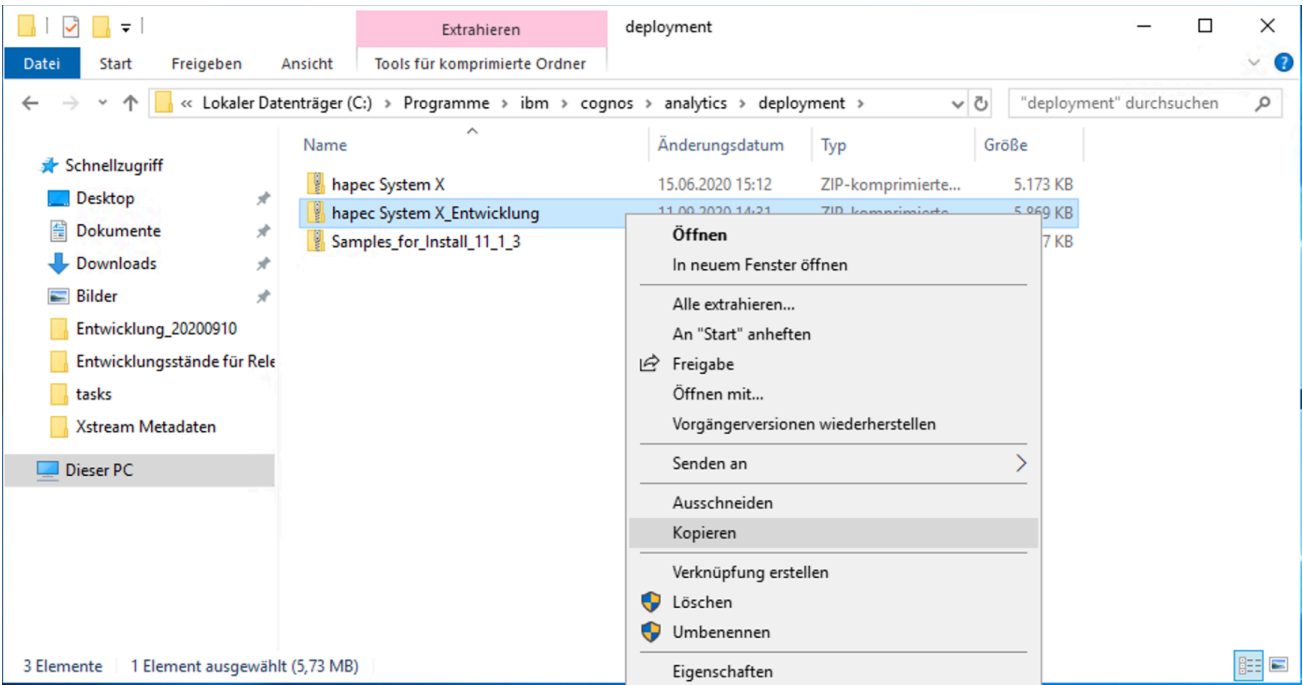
Extrahieren
deployment

Datei
Start
Freigeben
Ansicht
Tools für komprimierte Ordner

« Lokaler Datenträger (C:) › Programme › ibm › cognos › analytics › deployment ›
"deployment" durchsuchen

Schnellzugriff
Desktop
Dokumente
Downloads
Bilder
Entwicklung_20200910
Entwicklungsstände für Rele
tasks
Xstream Metadaten
Dieser PC

| Name | Änderungsdatum | Typ | Größe |
|---|---|---|---|
| hapec System X | 15.06.2020 15:12 | ZIP-komprimierte... | 5.173 KB |
| hapec System X_Entwicklung | 11.09.2020 14:31 | ZIP-komprimierte... | 5.869 KB |
| Samples_for_Install_11_1_3 | | | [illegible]7 KB |

Öffnen
In neuem Fenster öffnen
Alle extrahieren...
An "Start" anheften
Freigabe
Öffnen mit...
Vorgängerversionen wiederherstellen
Senden an
Ausschneiden
Kopieren
Verknüpfung erstellen
Löschen
Umbenennen
Eigenschaften

3 Elemente
1 Element ausgewählt (5,73 MB)